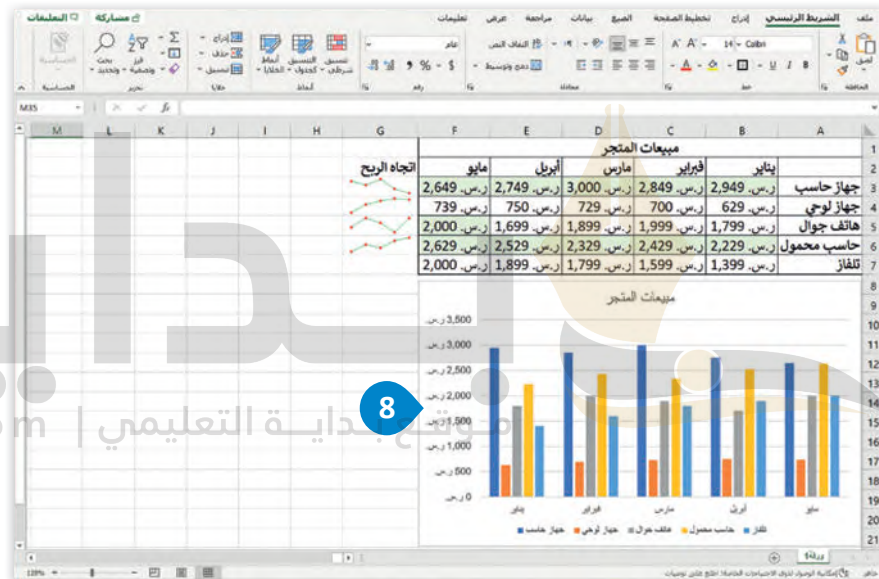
ملف الشريط الرئيسي إدراج تخطيط الصفحة الصيغ بيانات مراجعة عرض تعليمات مشاركة التعليقات

لصق الحافظة Calibri 14 خط محاذاة التفاف النص دمج وتوسيط عام رقم تنسيق شرطي التنسيق كجدول أنماط الخلايا أنماط إدراج حذف تنسيق خلايا فرز وتصفية بحث وتحديد تحرير الحساسية

M35 $f_x$

| | A | B | C | D | E | F | G |
|---|---|---|---|---|---|---|---|
| 1 | | مبيعات المتجر | | | | | |
| 2 | | يناير | فبراير | مارس | أبريل | مايو | اتجاه الربح |
| 3 | جهاز حاسب | ر.س. 2,949 | ر.س. 2,849 | ر.س. 3,000 | ر.س. 2,749 | ر.س. 2,649 | |
| 4 | جهاز لوحي | ر.س. 629 | ر.س. 700 | ر.س. 729 | ر.س. 750 | ر.س. 739 | |
| 5 | هاتف جوال | ر.س. 1,799 | ر.س. 1,999 | ر.س. 1,899 | ر.س. 1,699 | ر.س. 2,000 | |
| 6 | حاسب محمول | ر.س. 2,229 | ر.س. 2,429 | ر.س. 2,329 | ر.س. 2,529 | ر.س. 2,629 | |
| 7 | تلفاز | ر.س. 1,399 | ر.س. 1,599 | ر.س. 1,799 | ر.س. 1,899 | ر.س. 2,000 | |

مبيعات المتجر
3,500 ر.س.
3,000 ر.س.
2,500 ر.س.
2,000 ر.س.
1,500 ر.س.
1,000 ر.س.
500 ر.س.
0 ر.س.
يناير فبراير مارس أبريل مايو
جهاز حاسب جهاز لوحي هاتف جوال حاسب محمول تلفاز

8

ورقة1

جاهز إمكانية الوصول: تتوفر الإرشادات الخاصة: اطلع على توصيات

120%

منصة بداية التعليمي | com